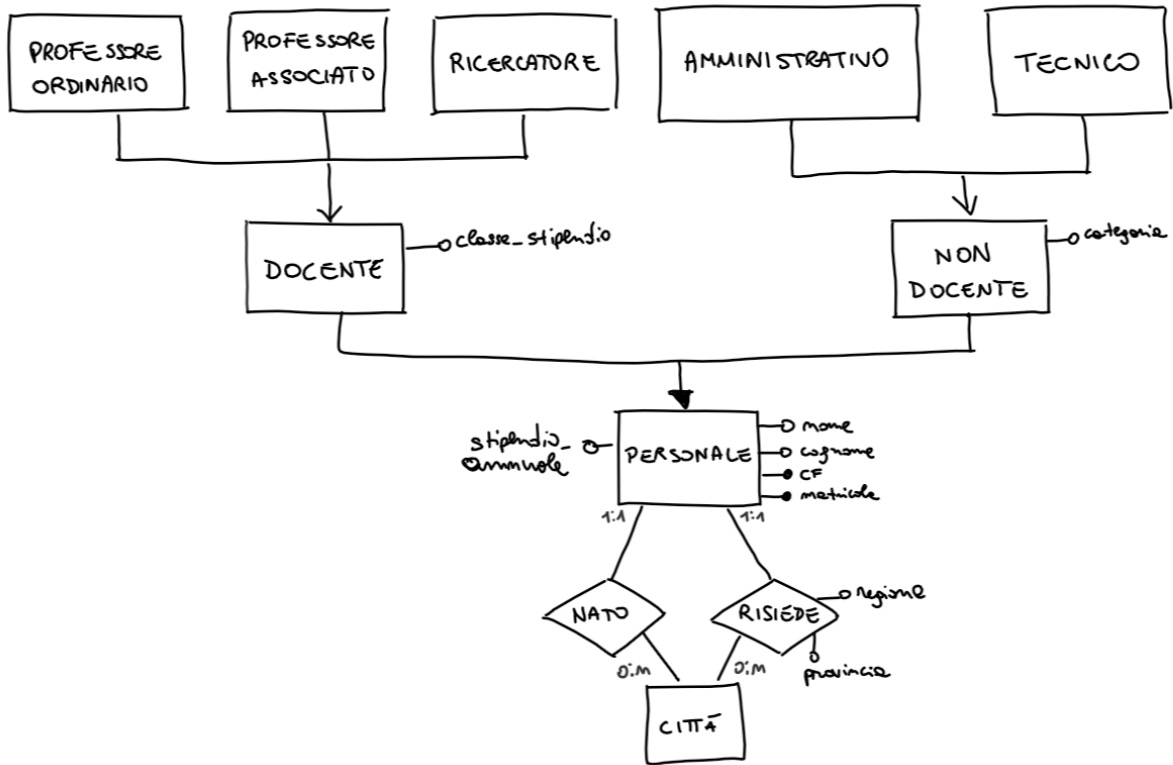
PROFESSORE ORDINARIO

PROFESSORE ASSOCIATO

RICERCATORE

AMMINISTRATIVO

TECNICO

DOCENTE

classe_stipendio

NON DOCENTE

categoria

stipendio_annuale

PERSONALE

nome

cognome

CF

matricola

1:1

1:1

NATO

RISIEDE

regione

provincia

0:M

0:M

CITTÁ